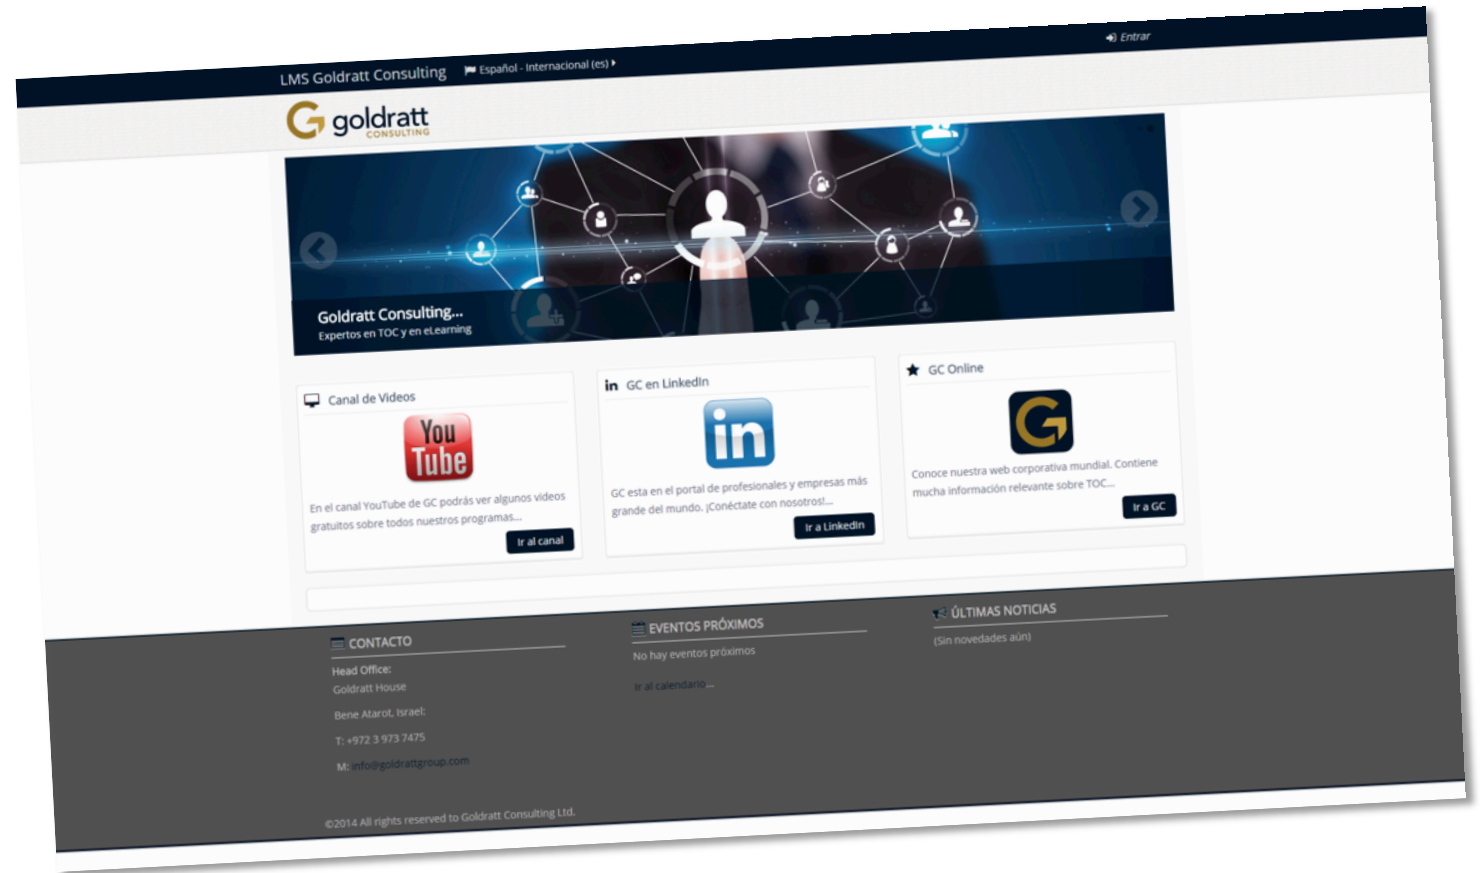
LMS Goldratt Consulting Español - Internacional (es)

Entrar

goldratt CONSULTING

Goldratt Consulting...
Expertos en TOC y en eLearning

Canal de Videos

You Tube

En el canal YouTube de GC podrás ver algunos videos gratuitos sobre todos nuestros programas...

Ir al canal

GC en LinkedIn

in

GC esta en el portal de profesionales y empresas más grande del mundo. ¡Conéctate con nosotros!...

Ir a LinkedIn

GC Online

Conoce nuestra web corporativa mundial. Contiene mucha información relevante sobre TOC...

Ir a GC

CONTACTO

Head Office:
Goldratt House

Bene Atarot, Israel:

T: +972 3 973 7475

M: info@goldrattgroup.com

EVENTOS PRÓXIMOS

No hay eventos próximos

Ir al calendario...

ÚLTIMAS NOTICIAS

(Sin novedades aún)

©2014 All rights reserved to Goldratt Consulting Ltd.